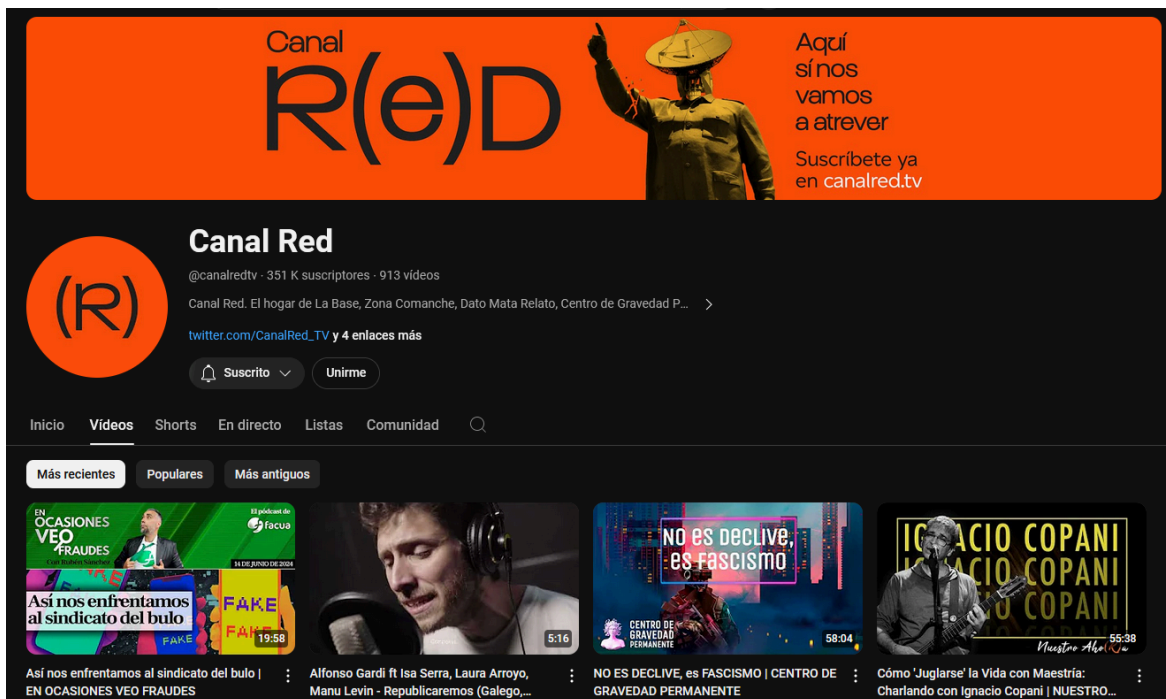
Canal R(e)D

Aquí sí nos vamos a atrever

Suscríbete ya en canalred.tv

(R)

Canal Red

@canalredtv · 351 K suscriptores · 913 vídeos

Canal Red. El hogar de La Base, Zona Comanche, Dato Mata Relato, Centro de Gravedad P...

twitter.com/CanalRed_TV y 4 enlaces más

Suscrito

Unirme

Inicio Vídeos Shorts En directo Listas Comunidad

Más recientes Populares Más antiguos

EN OCASIONES VEO FRAUDES Con Rubén Sánchez El pódcast de facua 14 DE JUNIO DE 2024 Así nos enfrentamos al sindicato del bulo FAKE FAKE FAKE 19:58

Así nos enfrentamos al sindicato del bulo | EN OCASIONES VEO FRAUDES

5:16

Alfonso Gardi ft Isa Serra, Laura Arroyo, Manu Levin - Republicaremos (Galego,...

NO es DECLIVE, es fascismo CENTRO DE GRAVEDAD PERMANENTE 58:04

NO ES DECLIVE, es FASCISMO | CENTRO DE GRAVEDAD PERMANENTE

IGNACIO COPANI IGNACIO COPANI IGNACIO COPANI Nuestro Aho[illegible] 55:38

Cómo 'Juglarse' la Vida con Maestría: Charlando con Ignacio Copani | NUESTRO...